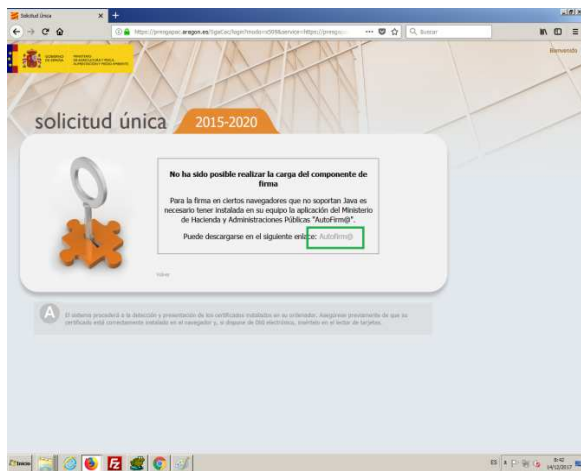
Solicitud Única

https://prevpac.aragon.es/SgaCas/login?mode=x509&service=https://preepac...

Buscar

GOBIERNO DE ESPAÑA MINISTERIO DE AGRICULTURA Y PESCA, ALIMENTACIÓN Y MEDIO AMBIENTE

Bienvenido

solicitud única 2015-2020

No ha sido posible realizar la carga del componente de firma

Para la firma en ciertos navegadores que no soportan Java es necesario tener instalada en su equipo la aplicación del Ministerio de Hacienda y Administraciones Públicas "AutoFirm@".

Puede descargarse en el siguiente enlace: AutoFirm@

Volver

A El sistema procederá a la detección y presentación de los certificados instalados en su ordenador. Asegúrese previamente de que su certificado está correctamente instalado en el navegador y, si dispone de DNI electrónico, insértelo en el lector de tarjetas.

Inicio

ES 14/12/2017